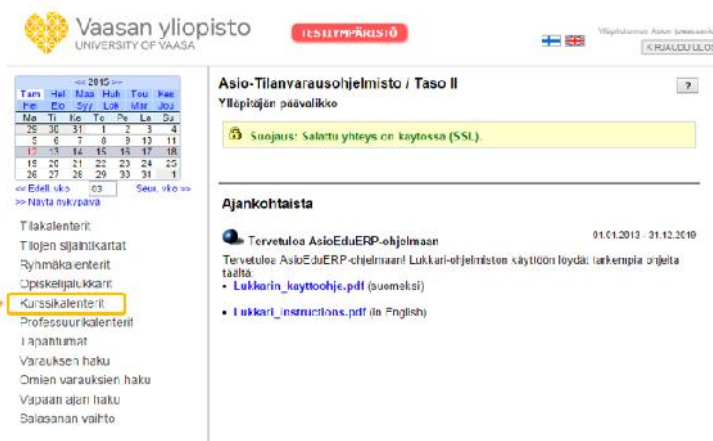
Vaasan yliopisto
UNIVERSITY OF VAASA

TESTIYMPÄRISTÖ

Ylläpitäjänä: Asio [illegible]
KIRJAUDU ULOS

<< 2015 >>

| Tam | Hel | Maa | Huh | Tou | Kes |
|---|---|---|---|---|---|
| Hei | Elo | Syy | Lok | Mar | Jou |

| Ma | Ti | Ke | To | Pe | La | Su |
|---|---|---|---|---|---|---|
| 29 | 30 | 31 | 1 | 2 | 3 | 4 |
| 5 | 6 | 7 | 8 | 9 | 10 | 11 |
| 12 | 13 | 14 | 15 | 16 | 17 | 18 |
| 19 | 20 | 21 | 22 | 23 | 24 | 25 |
| 26 | 27 | 28 | 29 | 30 | 31 | 1 |

<< Edell. vko 03 Seur. vko >>
>> Näytä nykypäivä

Tilakalenterit
Tilojen sijaintikartat
Ryhmäkalenterit
Opiskelijalukkarit
Kurssikalenterit
Professuurikalenterit
Tapahtumat
Varauksen haku
Omien varauksien haku
Vapaan ajan haku
Salasanan vaihto

Asio-Tilanvarausohjelmisto / Taso II
Ylläpitäjän päävalikko

?

Suojaus: Salattu yhteys on käytössä (SSL).

Ajankohtaista

Tervetuloa AsioEduERP-ohjelmaan
01.01.2013 - 31.12.2019

Tervetuloa AsioEduERP-ohjelmaan! Lukkari-ohjelmiston käytöön löydät tarkempia ohjeita täältä:
• Lukkarin_kayttoohje.pdf (suomeksi)

• Lukkari_instructions.pdf (in English)